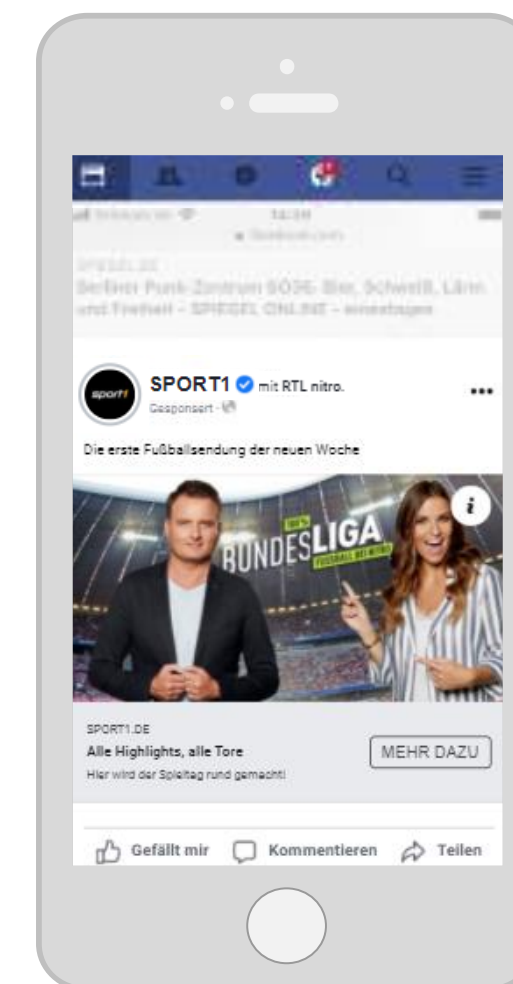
14:34

SPIEGEL.DE
Berliner Punk-Zentrum SO36: Bier, Schweiß, Lärm und Freiheit – SPIEGEL ONLINE – einestages

sport1

SPORT1 mit RTL nitro.
Gesponsert ·

Die erste Fußballsendung der neuen Woche

100% BUNDESLIGA FUSSBALL BEI NITRO

i

SPORT1.DE
Alle Highlights, alle Tore
Hier wird der Spieltag rund gemacht!

MEHR DAZU

Gefällt mir
Kommentieren
Teilen